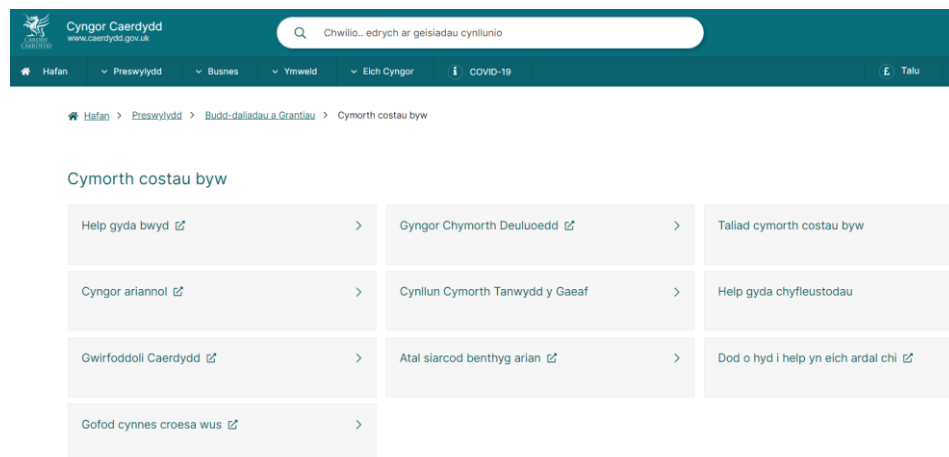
CARDIFF CAERDYDD

Cyngor Caerdydd
www.caerdydd.gov.uk

Chwilio.. edrych ar geisiadau cynllunio

Hafan | Preswylydd | Busnes | Ymweld | Eich Cyngor | COVID-19 | Talu

Hafan > Preswylydd > Budd-daliadau a Grantiau > Cymorth costau byw

Cymorth costau byw

Help gyda bwyd

Gyngor Chymorth Deuluoedd

Taliad cymorth costau byw

Cyngor ariannol

Cynllun Cymorth Tanwydd y Gaeaf

Help gyda chyfleustodau

Gwirfoddoli Caerdydd

Atal siarcod benthyg arian

Dod o hyd i help yn eich ardal chi

Gofod cynnes croesa wus